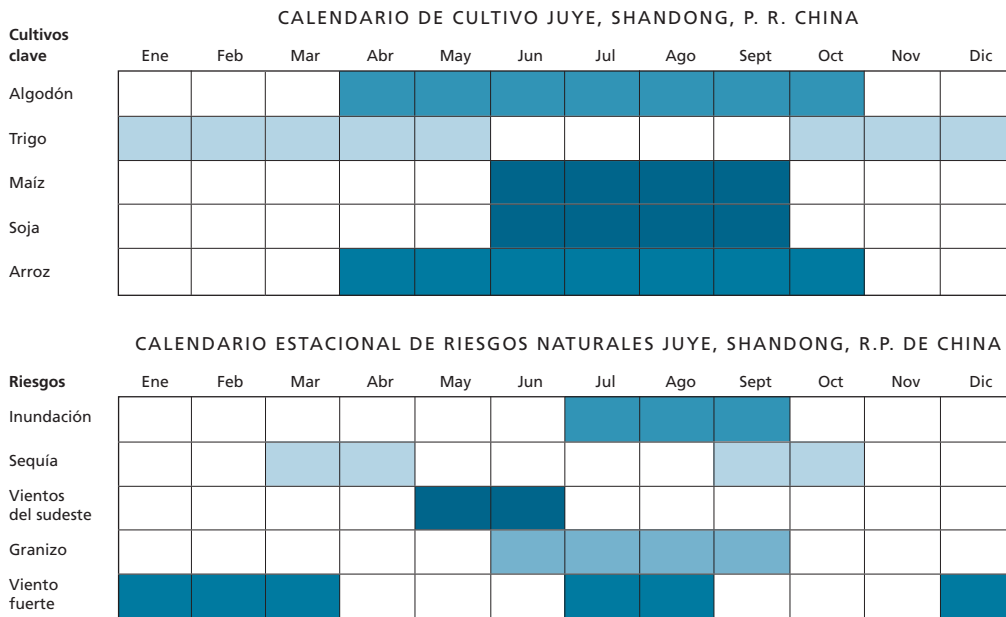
CALENDARIO DE CULTIVO JUYE, SHANDONG, P. R. CHINA

| Cultivos clave | Ene | Feb | Mar | Abr | May | Jun | Jul | Ago | Sept | Oct | Nov | Dic |
|---|---|---|---|---|---|---|---|---|---|---|---|---|
| Algodón | | | | | | | | | | | | |
| Trigo | | | | | | | | | | | | |
| Maíz | | | | | | | | | | | | |
| Soja | | | | | | | | | | | | |
| Arroz | | | | | | | | | | | | |

CALENDARIO ESTACIONAL DE RIESGOS NATURALES JUYE, SHANDONG, R.P. DE CHINA

| Riesgos | Ene | Feb | Mar | Abr | May | Jun | Jul | Ago | Sept | Oct | Nov | Dic |
|---|---|---|---|---|---|---|---|---|---|---|---|---|
| Inundación | | | | | | | | | | | | |
| Sequía | | | | | | | | | | | | |
| Vientos del sudeste | | | | | | | | | | | | |
| Granizo | | | | | | | | | | | | |
| Viento fuerte | | | | | | | | | | | | |